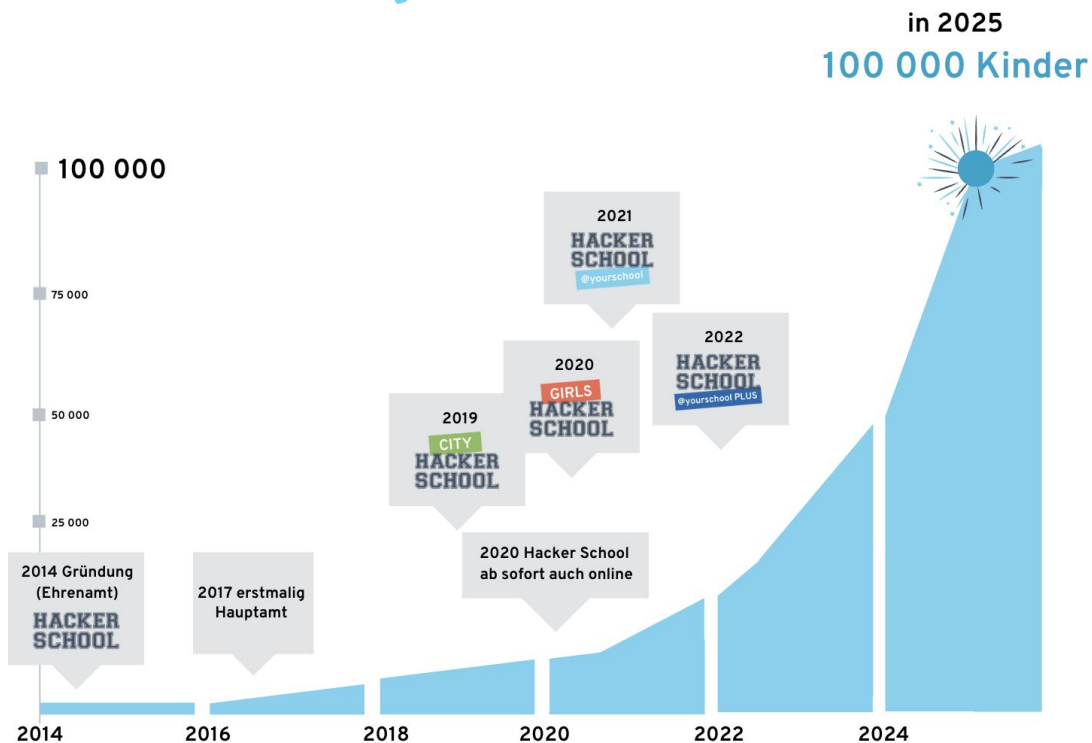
in 2025
100 000 Kinder

100 000
75 000
50 000
25 000

2021
HACKER SCHOOL
@yourschool

2022
HACKER SCHOOL
@yourschool PLUS

2020
GIRLS
HACKER SCHOOL

2019
CITY
HACKER SCHOOL

2020 Hacker School ab sofort auch online

2014 Gründung (Ehrenamt)
HACKER SCHOOL

2017 erstmalig Hauptamt

2014
2016
2018
2020
2022
2024